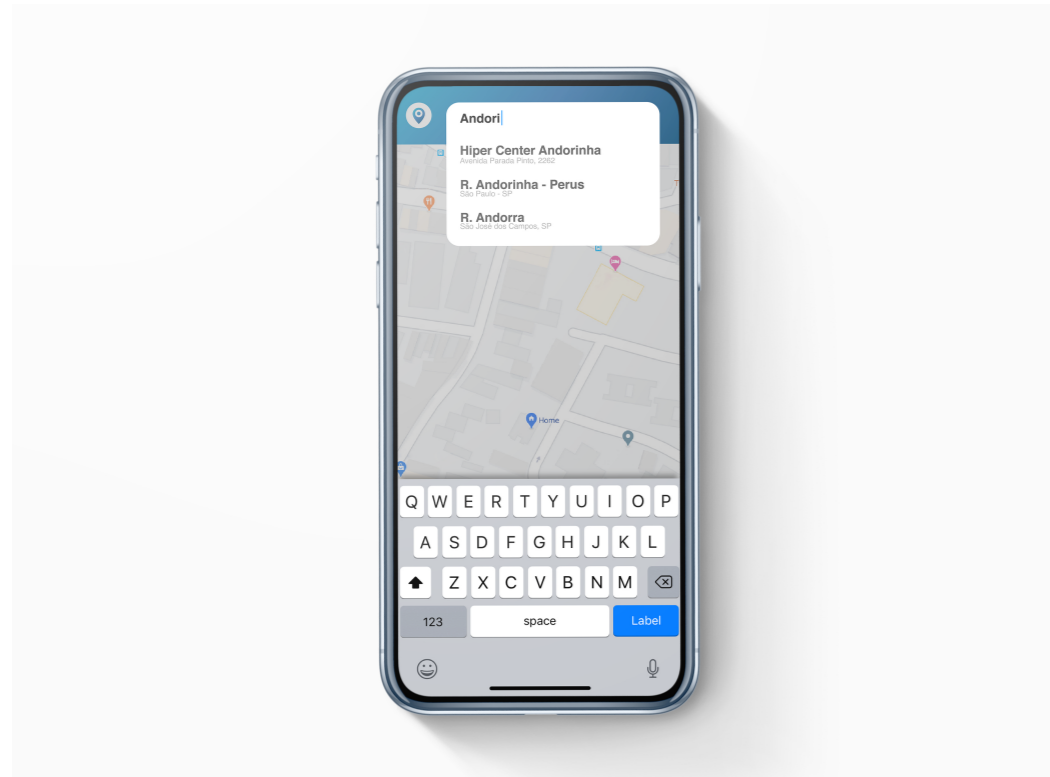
Andori

Hiper Center Andorinha
Avenida Parada Pinto, 2262

R. Andorinha - Perus
São Paulo - SP

R. Andorra
São José dos Campos, SP

Home

Q W E R T Y U I O P
A S D F G H J K L
Z X C V B N M
123 space Label